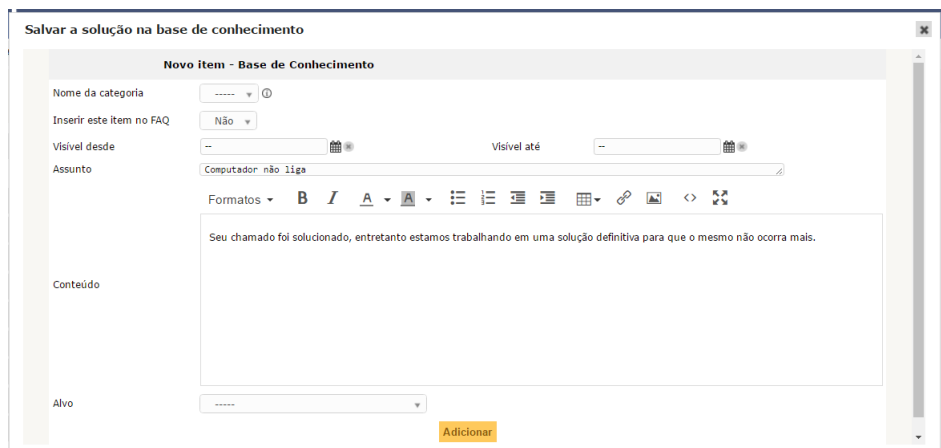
Salvar a solução na base de conhecimento

Novo item - Base de Conhecimento

Nome da categoria -----

Inserir este item no FAQ Não

Visível desde --

Visível até --

Assunto Computador não liga

Formatos B I A A

Conteúdo

Seu chamado foi solucionado, entretanto estamos trabalhando em uma solução definitiva para que o mesmo não ocorra mais.

Alvo -----

Adicionar